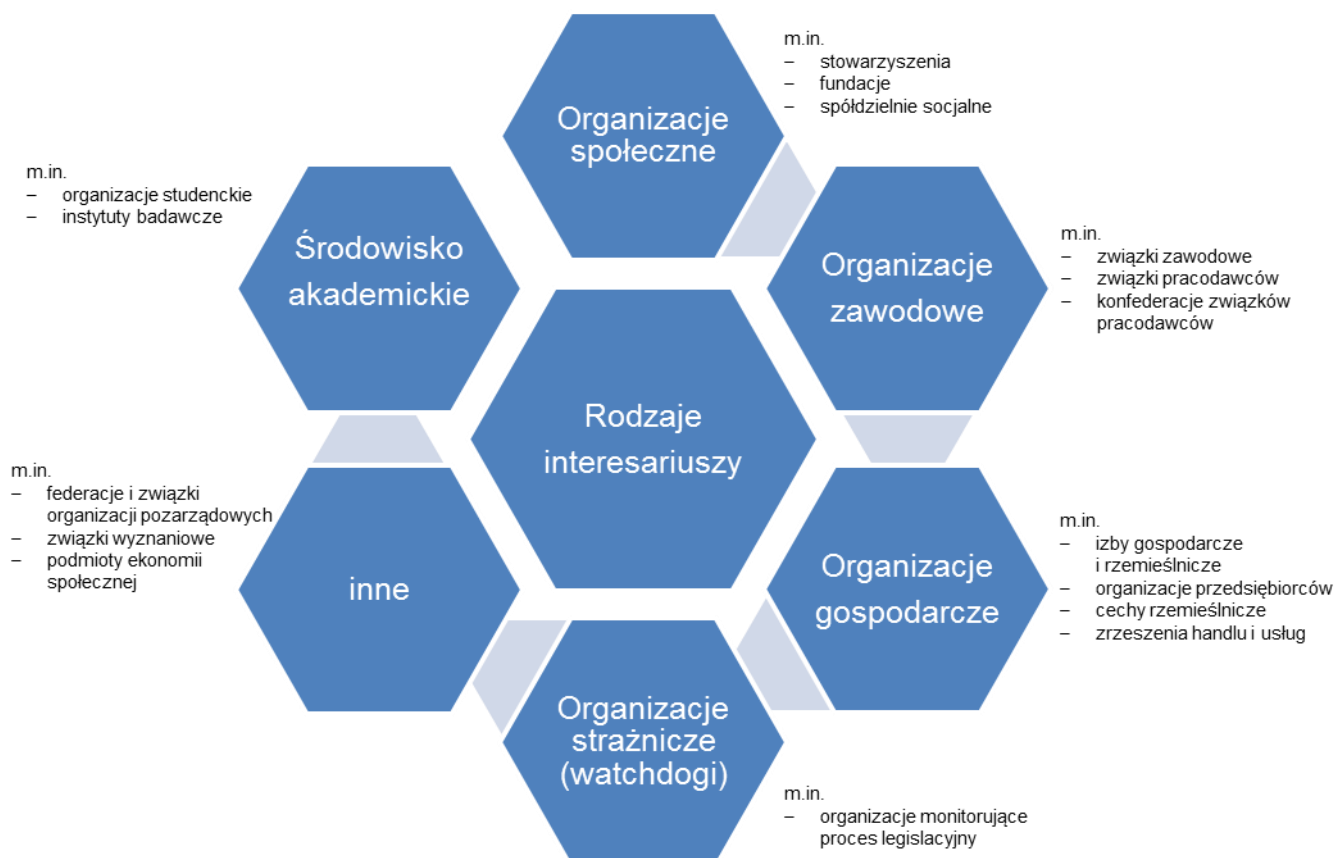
m.in.
– stowarzyszenia
– fundacje
– spółdzielnie socjalne

Organizacje społeczne

m.in.
– organizacje studenckie
– instytuty badawcze

Środowisko akademickie

Organizacje zawodowe

m.in.
– związki zawodowe
– związki pracodawców
– konfederacje związków pracodawców

Rodzaje interesariuszy

m.in.
– federacje i związki organizacji pozarządowych
– związki wyznaniowe
– podmioty ekonomii społecznej

inne

Organizacje gospodarcze

m.in.
– izby gospodarcze i rzemieślnicze
– organizacje przedsiębiorców
– cechy rzemieślnicze
– zrzeszenia handlu i usług

Organizacje strażnicze (watchdogi)

m.in.
– organizacje monitorujące proces legislacyjny